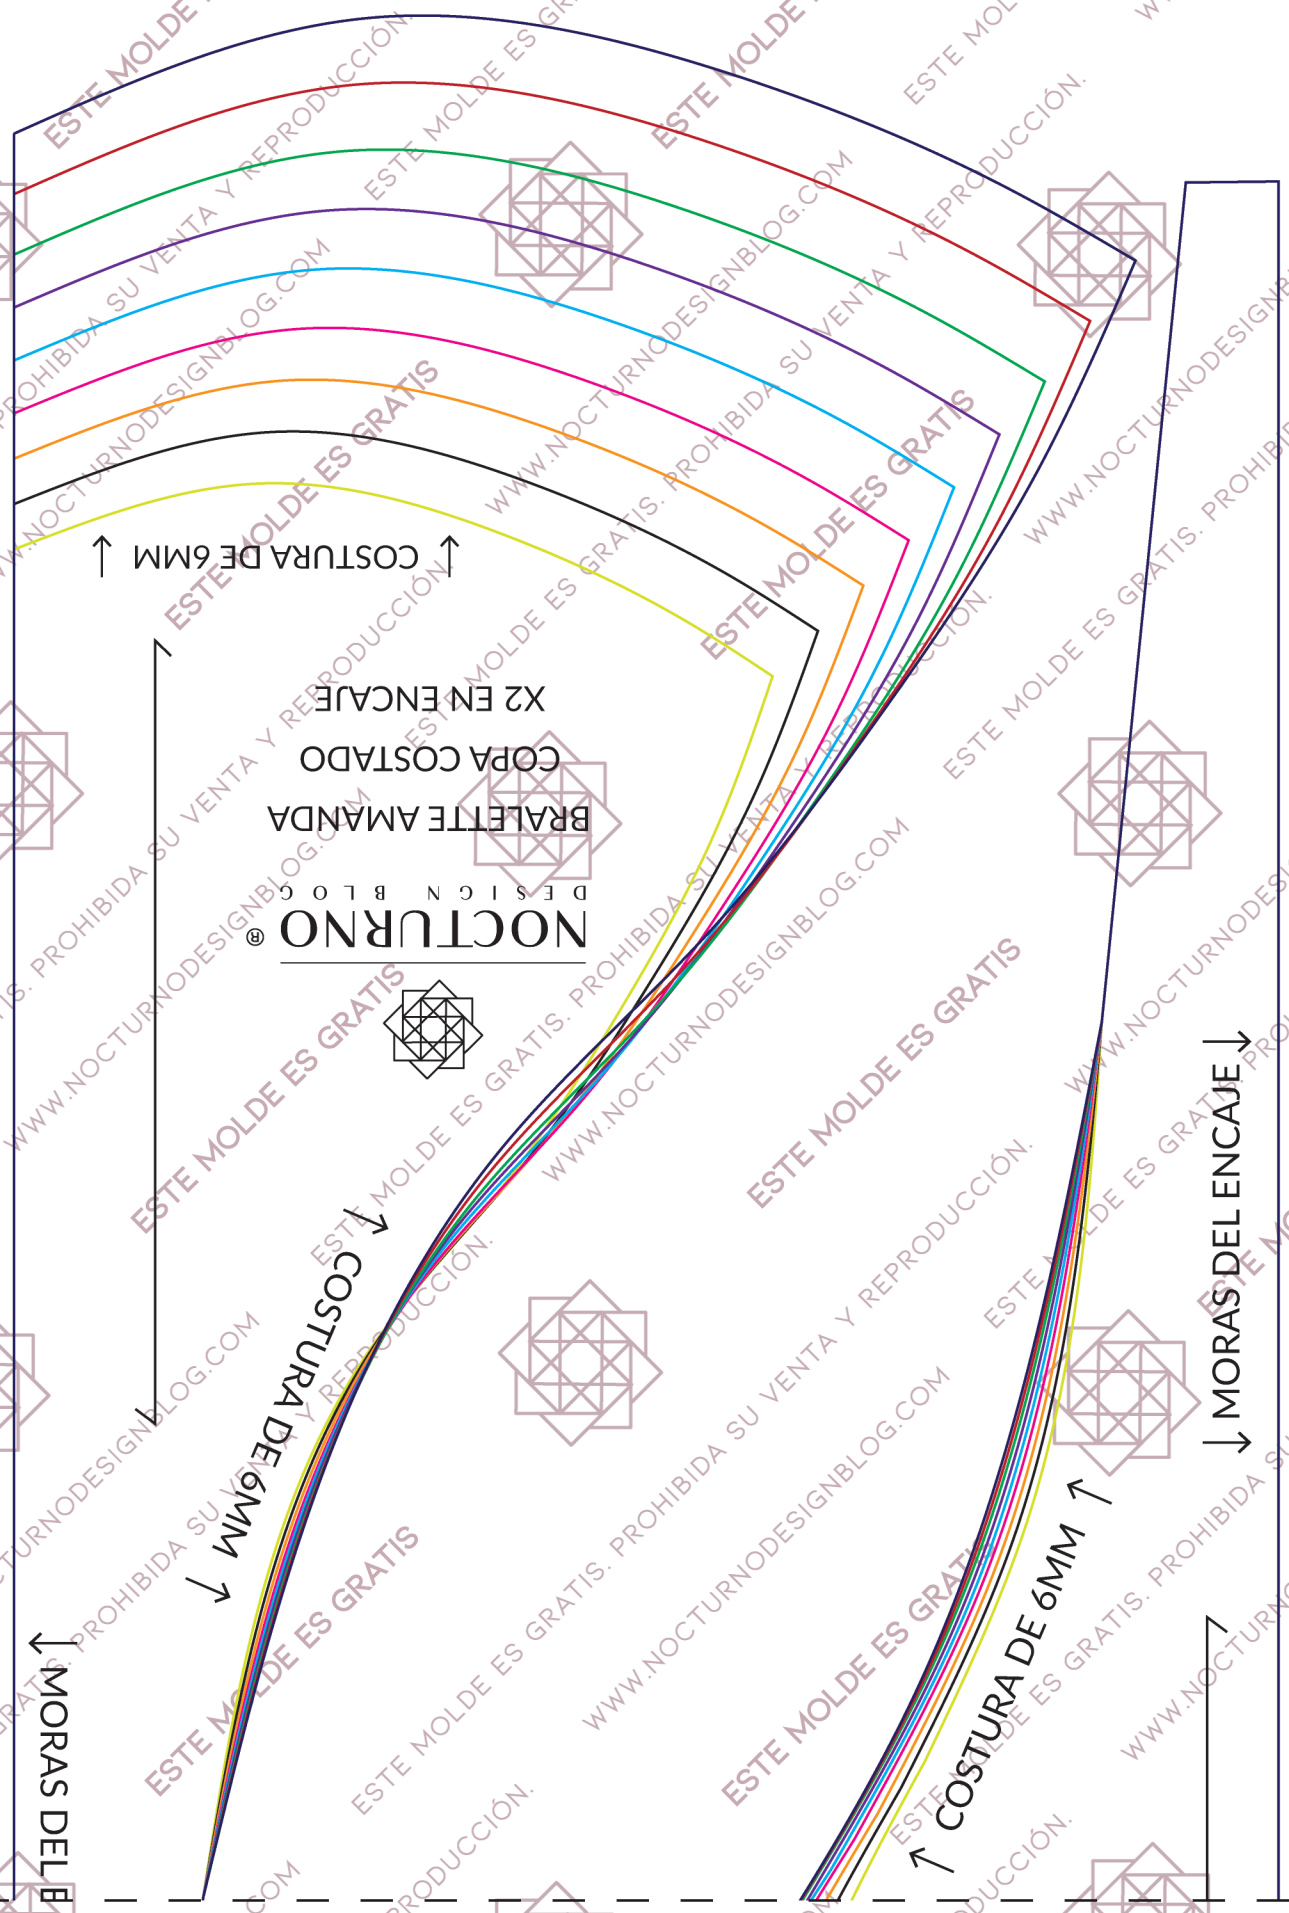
COSTURA DE 6MM

X2 EN ENCAJE
COPA COSTADO
BRALETTE AMANDA

NOCTURNO®
DESIGN BLOG

COSTURA DE 6MM

COSTURA DE 6MM

MORAS DEL ENCAJE

MORAS DEL E

ESTE MOLDE ES GRATIS. PROHIBIDA SU VENTA Y REPRODUCCIÓN. WWW.NOCTURNODESIGNBLOG.COM